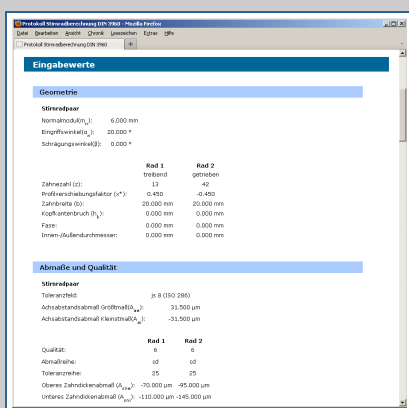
Protokoll Stirnradberechnung DIN 3960 - Mozilla Firefox

Datei Bearbeiten Ansicht Chronik Lesezeichen Extras Hilfe

Protokoll Stirnradberechnung DIN 3960 +

Eingabewerte

Geometrie

Stirnradpaar

Normalmodul($m_n$): 6.000 mm

Eingriffswinkel($α_n$): 20.000 °

Schrägungswinkel(β): 0.000 °

| | Rad 1 | Rad 2 |
|---|---|---|
| | treibend | getrieben |
| Zähnezahl (z): | 13 | 42 |
| Profilverschiebungsfaktor (x*): | 0.450 | -0.450 |
| Zahnbreite (b): | 20.000 mm | 20.000 mm |
| Kopfkantenbruch ($h_k$): | 0.000 mm | 0.000 mm |
| Fase: | 0.000 mm | 0.000 mm |
| Innen-/Außendurchmesser: | 0.000 mm | 0.000 mm |

Abmaße und Qualität

Stirnradpaar

Toleranzfeld: js 8 (ISO 286)

Achsabstandsabmaß Größtmaß($A_{ae}$): 31.500 µm

Achsabstandsabmaß Kleinstmaß($A_{ai}$): -31.500 µm

| | Rad 1 | Rad 2 |
|---|---|---|
| Qualität: | 6 | 6 |
| Abmaßreihe: | cd | cd |
| Toleranzreihe: | 25 | 25 |
| Oberes Zahndickenabmaß ($A_{sne}$): | -70.000 µm | -95.000 µm |
| Unteres Zahndickenabmaß ($A_{sni}$): | -110.000 µm | -145.000 µm |